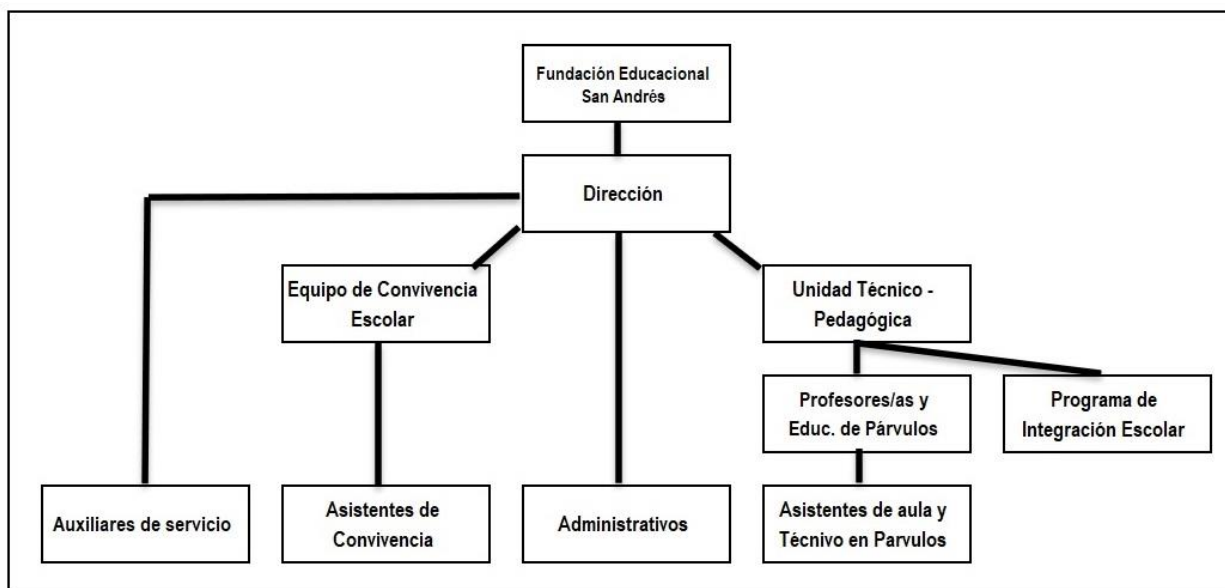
Fundación Educacional San Andrés

Dirección

Equipo de Convivencia Escolar

Unidad Técnico - Pedagógica

Profesores/as y Educ. de Párvulos

Programa de Integración Escolar

Auxiliares de servicio

Asistentes de Convivencia

Administrativos

Asistentes de aula y Técnivo en Parvulos